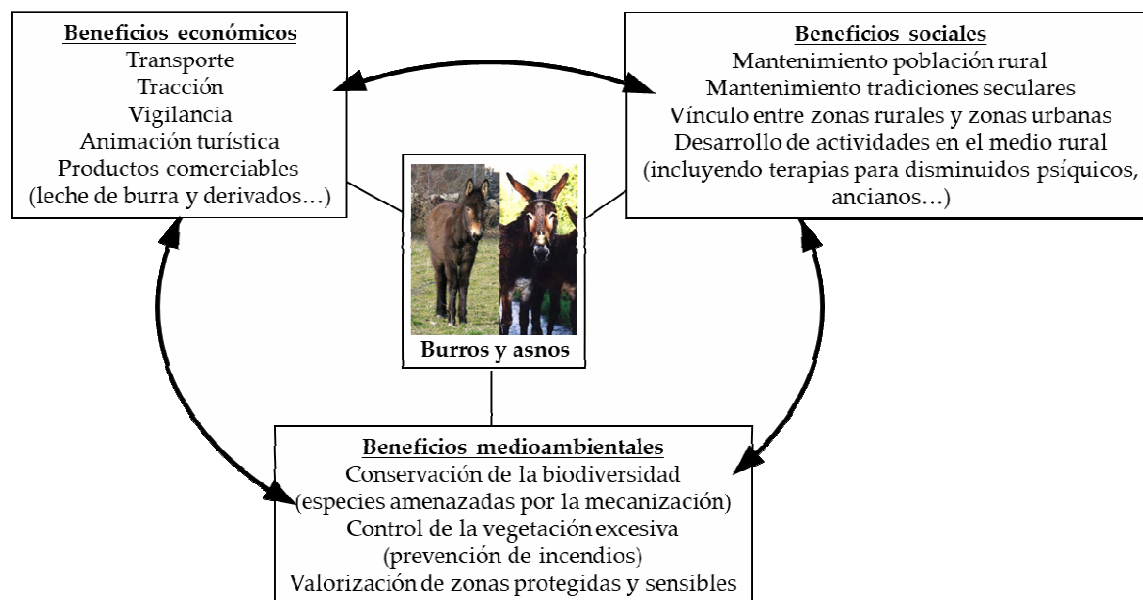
Beneficios económicos
Transporte
Tracción
Vigilancia
Animación turística
Productos comerciables
(leche de burra y derivados…)

Beneficios sociales
Mantenimiento población rural
Mantenimiento tradiciones seculares
Vínculo entre zonas rurales y zonas urbanas
Desarrollo de actividades en el medio rural
(incluyendo terapias para disminuidos psíquicos, ancianos…)

Burros y asnos

Beneficios medioambientales
Conservación de la biodiversidad
(especies amenazadas por la mecanización)
Control de la vegetación excesiva
(prevención de incendios)
Valorización de zonas protegidas y sensibles